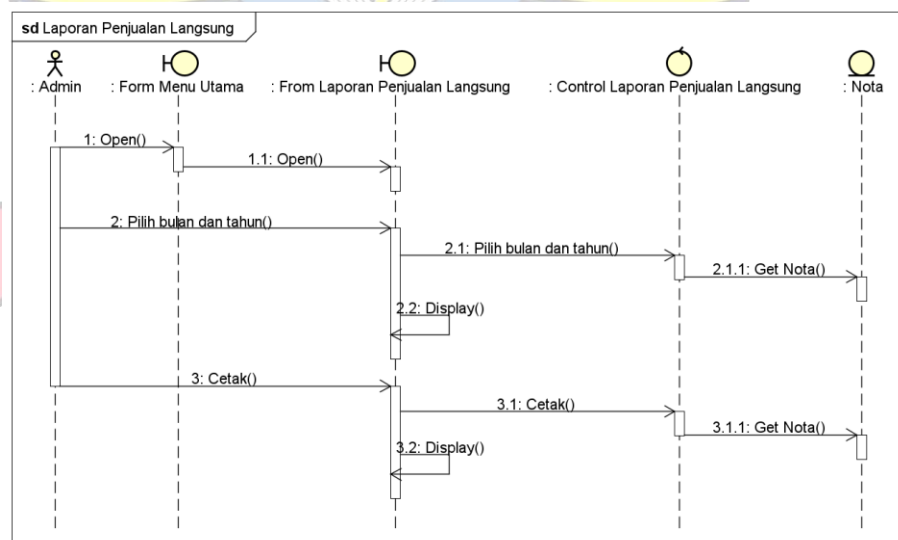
sd Laporan Penjualan Langsung

: Admin

: Form Menu Utama

: From Laporan Penjualan Langsung

: Control Laporan Penjualan Langsung

: Nota

1: Open()

1.1: Open()

2: Pilih bulan dan tahun()

2.1: Pilih bulan dan tahun()

2.1.1: Get Nota()

2.2: Display()

3: Cetak()

3.1: Cetak()

3.1.1: Get Nota()

3.2: Display()